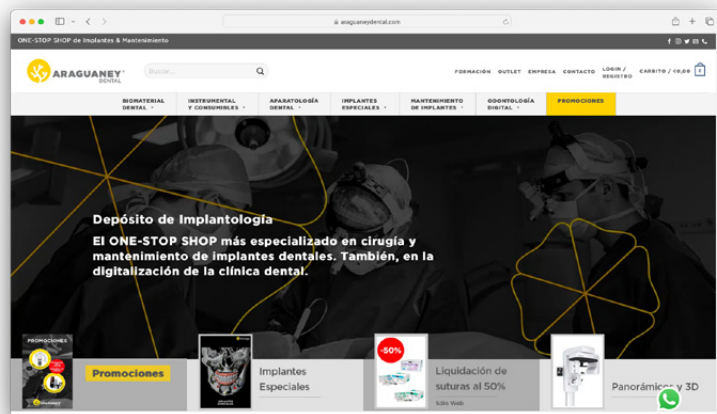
araguaneydental.com

ONE-STOP SHOP de Implantes & Mantenimiento

ARAGUANEY DENTAL

Buscar...

FORMACIÓN OUTLET EMPRESA CONTACTO LOGIN / REGISTRO CARRITO / 10,00 € 0

BIOMATERIAL DENTAL

INSTRUMENTAL Y CONSUMIBLES

APARATOLOGÍA DENTAL

IMPLANTES ESPECIALES

MANTENIMIENTO DE IMPLANTES

ODONTOLOGÍA DIGITAL

PROMOCIONES

Depósito de Implantología

El ONE-STOP SHOP más especializado en cirugía y mantenimiento de implantes dentales. También, en la digitalización de la clínica dental.

PROMOCIONES

Promociones

Implantes Especiales

-50%

Liquidación de suturas al 50%

Solo Web

Panorámicos y 3D